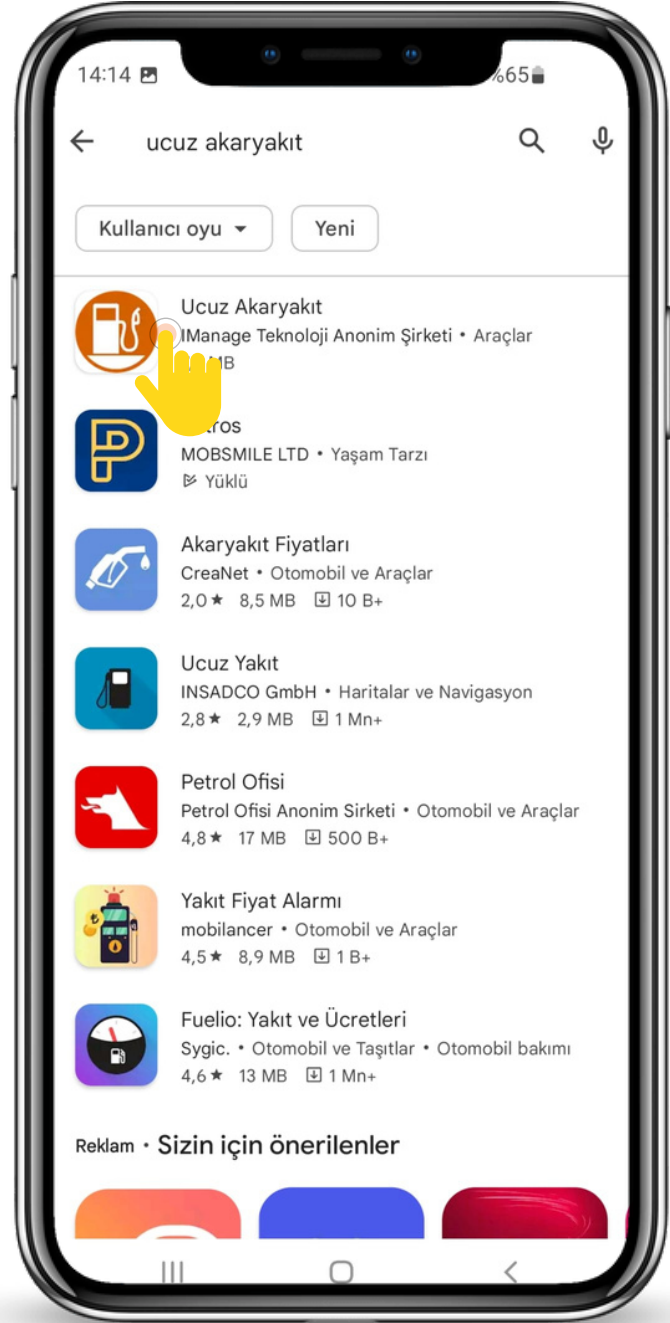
14:14 %65

ucuz akaryakıt

Kullanıcı oyu ▾ Yeni

Ucuz Akaryakıt
IManage Teknoloji Anonim Şirketi • Araçlar
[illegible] MB

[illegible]tros
MOBSMILE LTD • Yaşam Tarzı
Yüklü

Akaryakıt Fiyatları
CreaNet • Otomobil ve Araçlar
2,0★ 8,5 MB 10 B+

Ucuz Yakıt
INSADCO GmbH • Haritalar ve Navigasyon
2,8★ 2,9 MB 1 Mn+

Petrol Ofisi
Petrol Ofisi Anonim Sirketi • Otomobil ve Araçlar
4,8★ 17 MB 500 B+

Yakıt Fiyat Alarmı
mobilancer • Otomobil ve Araçlar
4,5★ 8,9 MB 1 B+

Fuelio: Yakıt ve Ücretleri
Sygic. • Otomobil ve Taşıtlar • Otomobil bakımı
4,6★ 13 MB 1 Mn+

Reklam • Sizin için önerilenler